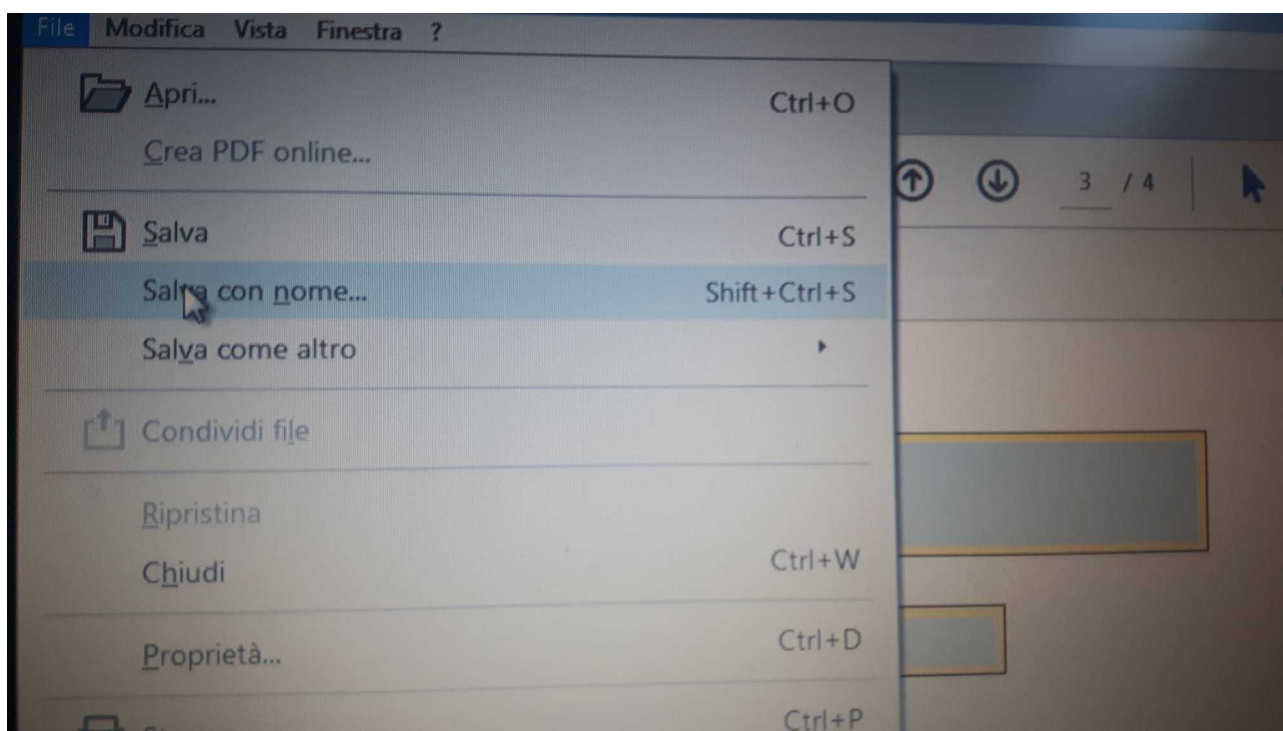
File Modifica Vista Finestra ?

Apri... Ctrl+O
Crea PDF online...

Salva Ctrl+S
Sal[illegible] con nome... Shift+Ctrl+S
Salva come altro

Condividi file

Ripristina
Chiudi Ctrl+W

Proprietà... Ctrl+D

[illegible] Ctrl+P

3 / 4